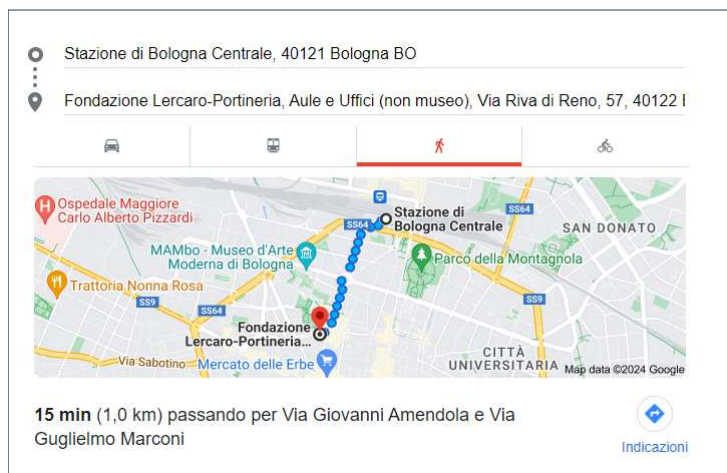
Stazione di Bologna Centrale, 40121 Bologna BO

Fondazione Lercaro-Portineria, Aule e Uffici (non museo), Via Riva di Reno, 57, 40122 I

Ospedale Maggiore Carlo Alberto Pizzardi

Stazione di Bologna Centrale

SS64

SS64

SAN DONATO

MAMbo - Museo d'Arte Moderna di Bologna

Parco della Montagnola

Trattoria Nonna Rosa

SS9

SS9

SS64

Fondazione Lercaro-Portineria...

Via Sabotino

Mercato delle Erbe

CITTÀ UNIVERSITARIA

Map data ©2024 Google

**15 min** (1,0 km) passando per Via Giovanni Amendola e Via Guglielmo Marconi

Indicazioni